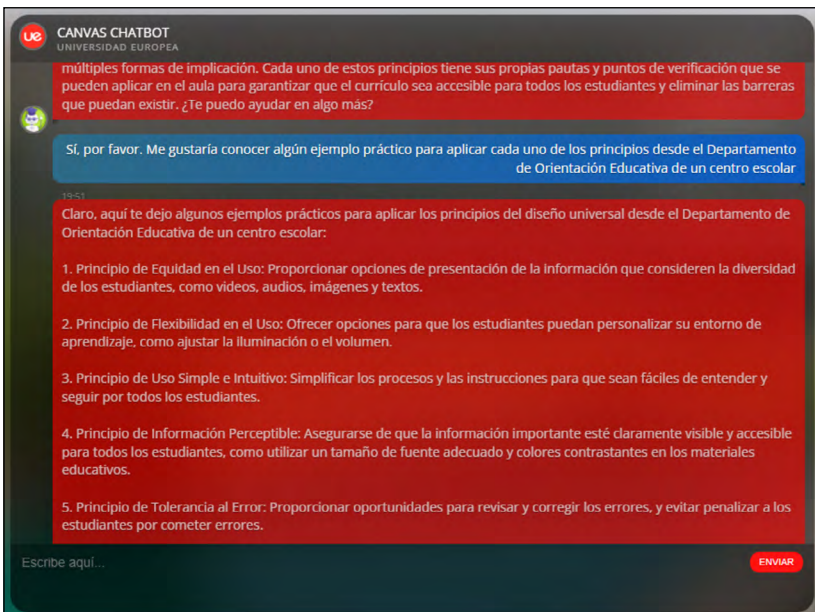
ue CANVAS CHATBOT
UNIVERSIDAD EUROPEA

múltiples formas de implicación. Cada uno de estos principios tiene sus propias pautas y puntos de verificación que se pueden aplicar en el aula para garantizar que el currículo sea accesible para todos los estudiantes y eliminar las barreras que puedan existir. ¿Te puedo ayudar en algo más?

Sí, por favor. Me gustaría conocer algún ejemplo práctico para aplicar cada uno de los principios desde el Departamento de Orientación Educativa de un centro escolar

19:51

Claro, aquí te dejo algunos ejemplos prácticos para aplicar los principios del diseño universal desde el Departamento de Orientación Educativa de un centro escolar:

1. Principio de Equidad en el Uso: Proporcionar opciones de presentación de la información que consideren la diversidad de los estudiantes, como videos, audios, imágenes y textos.

2. Principio de Flexibilidad en el Uso: Ofrecer opciones para que los estudiantes puedan personalizar su entorno de aprendizaje, como ajustar la iluminación o el volumen.

3. Principio de Uso Simple e Intuitivo: Simplificar los procesos y las instrucciones para que sean fáciles de entender y seguir por todos los estudiantes.

4. Principio de Información Perceptible: Asegurarse de que la información importante esté claramente visible y accesible para todos los estudiantes, como utilizar un tamaño de fuente adecuado y colores contrastantes en los materiales educativos.

5. Principio de Tolerancia al Error: Proporcionar oportunidades para revisar y corregir los errores, y evitar penalizar a los estudiantes por cometer errores.

Escribe aquí...

ENVIAR